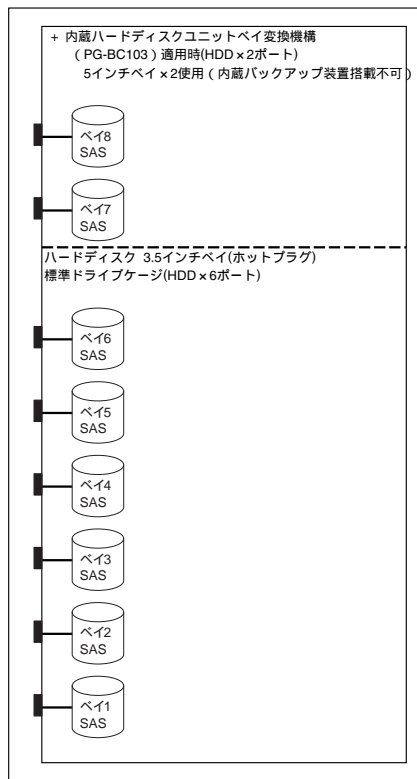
+ 内蔵ハードディスクユニットベイ変換機構（PG-BC103）適用時(HDD×2ポート)
5インチベイ×2使用（内蔵バックアップ装置搭載不可）

ベイ8
SAS

ベイ7
SAS

ハードディスク 3.5インチベイ(ホットプラグ)
標準ドライブケージ(HDD×6ポート)

ベイ6
SAS

ベイ5
SAS

ベイ4
SAS

ベイ3
SAS

ベイ2
SAS

ベイ1
SAS